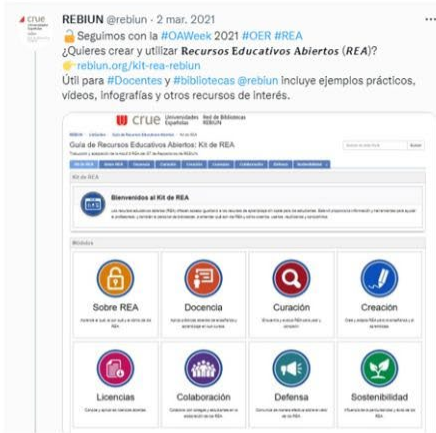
crue

REBIUN @rebiun · 2 mar. 2021

🔓Seguimos con la #OAWeek 2021 #OER #REA
¿Quieres crear y utilizar 𝐑𝐞𝐜𝐮𝐫𝐬𝐨𝐬 𝐄𝐝𝐮𝐜𝐚𝐭𝐢𝐯𝐨𝐬 𝐀𝐛𝐢𝐞𝐫𝐭𝐨𝐬 (𝑹𝑬𝑨)?
👉rebiun.org/kit-rea-rebiun
Útil para #Docentes y #bibliotecas @rebiun incluye ejemplos prácticos, vídeos, infografías y otros recursos de interés.

crue Universidades Españolas Red de Bibliotecas REBIUN

Guía de Recursos Educativos Abiertos: Kit de REA

Kit de REA

Bienvenidos al Kit de REA

Módulos

Sobre REA

Docencia

Curación

Creación

Licencias

Colaboración

Defensa

Sostenibilidad